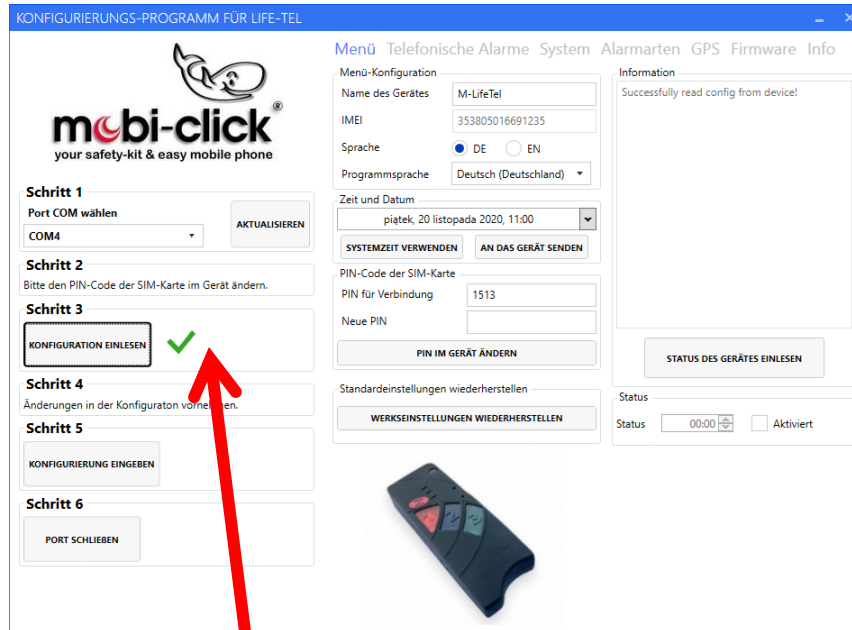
KONFIGURIERUNGS-PROGRAMM FÜR LIFE-TEL

mobi-click®
your safety-kit & easy mobile phone

Schritt 1
Port COM wählen
COM4
AKTUALISIEREN

Schritt 2
Bitte den PIN-Code der SIM-Karte im Gerät ändern.

Schritt 3
KONFIGURATION EINLESEN

Schritt 4
Änderungen in der Konfiguraton vornehmen.

Schritt 5
KONFIGURIERUNG EINGEBEN

Schritt 6
PORT SCHLIEßEN

Menü Telefonische Alarme System Alarmarten GPS Firmware Info

Menü-Konfiguration
Name des Gerätes M-LifeTel
IMEI 353805016691235
Sprache DE EN
Programmsprache Deutsch (Deutschland)

Zeit und Datum
piątek, 20 listopada 2020, 11:00
SYSTEMZEIT VERWENDEN
AN DAS GERÄT SENDEN

PIN-Code der SIM-Karte
PIN für Verbindung 1513
Neue PIN
PIN IM GERÄT ÄNDERN

Standardeinstellungen wiederherstellen
WERKSEINSTELLUNGEN WIEDERHERSTELLEN

Information
Successfully read config from device!

STATUS DES GERÄTES EINLESEN

Status
Status 00:00
Aktiviert